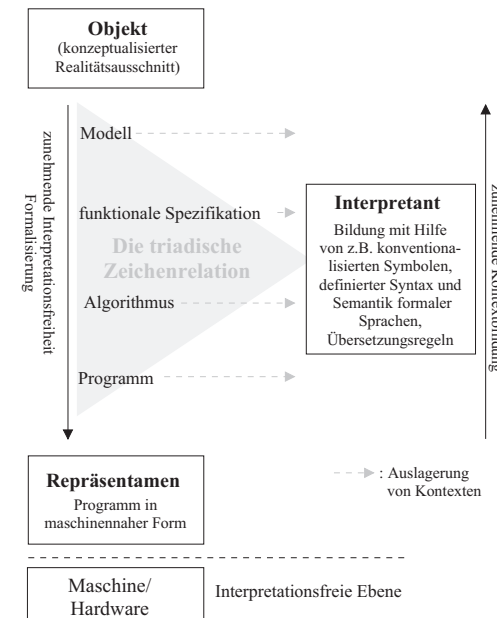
Objekt
(konzeptualisierter Realitätsausschnitt)

zunehmende Interpretationsfreiheit
Formalisierung

Modell

funktionale Spezifikation

Die triadische Zeichenrelation

Algorithmus

Programm

Interpretant
Bildung mit Hilfe von z.B. konventionalisierten Symbolen, definierter Syntax und Semantik formaler Sprachen, Übersetzungsregeln

zunehmende Kontextbindung

Repräsentamen
Programm in maschinennaher Form

: Auslagerung von Kontexten

Maschine/
Hardware

Interpretationsfreie Ebene